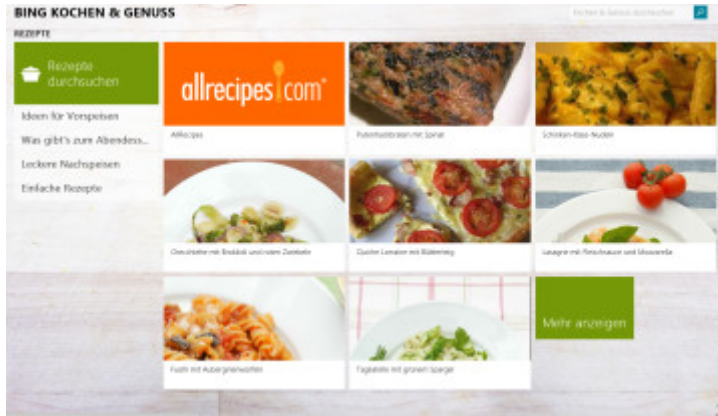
BING KOCHEN & GENUSS

Kochen & Genuss durchsuchen

REZEPTE

Rezepte durchsuchen

Ideen für Vorspeisen

Was gibt's zum Abendess...

Leckere Nachspeisen

Einfache Rezepte

allrecipes.com

Allrecipes

Putenhackbraten mit Spinat

Schinken-Käse-Nudeln

Orecchiette mit Brokkoli und roten Zwiebeln

Quiche Lorraine mit Blätterteig

Lasagne mit Fleischsauce und Mozzarella

Fusilli mit Auberginenwürfeln

Tagliatelle mit grünem Spargel

Mehr anzeigen